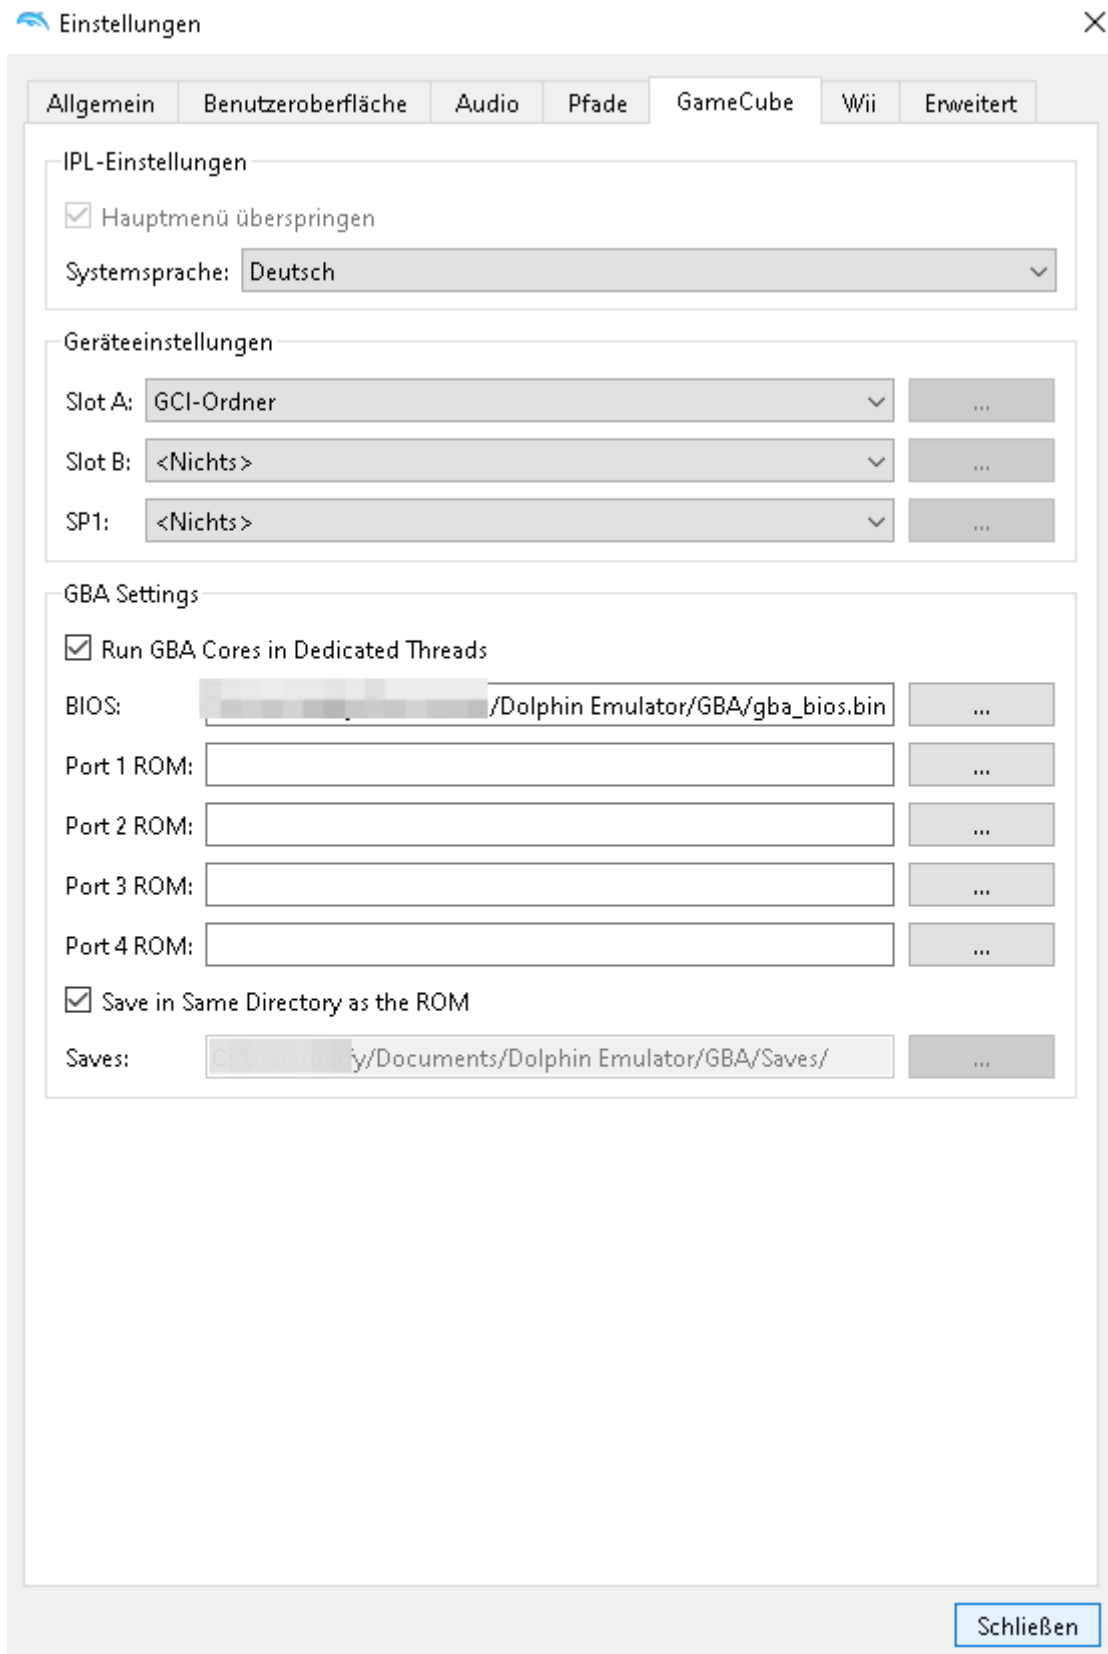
Einstellungen

Allgemein | Benutzeroberfläche | Audio | Pfade | GameCube | Wii | Erweitert

IPL-Einstellungen

Hauptmenü überspringen

Systemsprache: Deutsch

Geräteeinstellungen

Slot A: GCI-Ordner ...

Slot B: <Nichts> ...

SP1: <Nichts> ...

GBA Settings

Run GBA Cores in Dedicated Threads

BIOS: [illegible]/Dolphin Emulator/GBA/gba_bios.bin ...

Port 1 ROM: ...

Port 2 ROM: ...

Port 3 ROM: ...

Port 4 ROM: ...

Save in Same Directory as the ROM

Saves: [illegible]y/Documents/Dolphin Emulator/GBA/Saves/ ...

Schließen